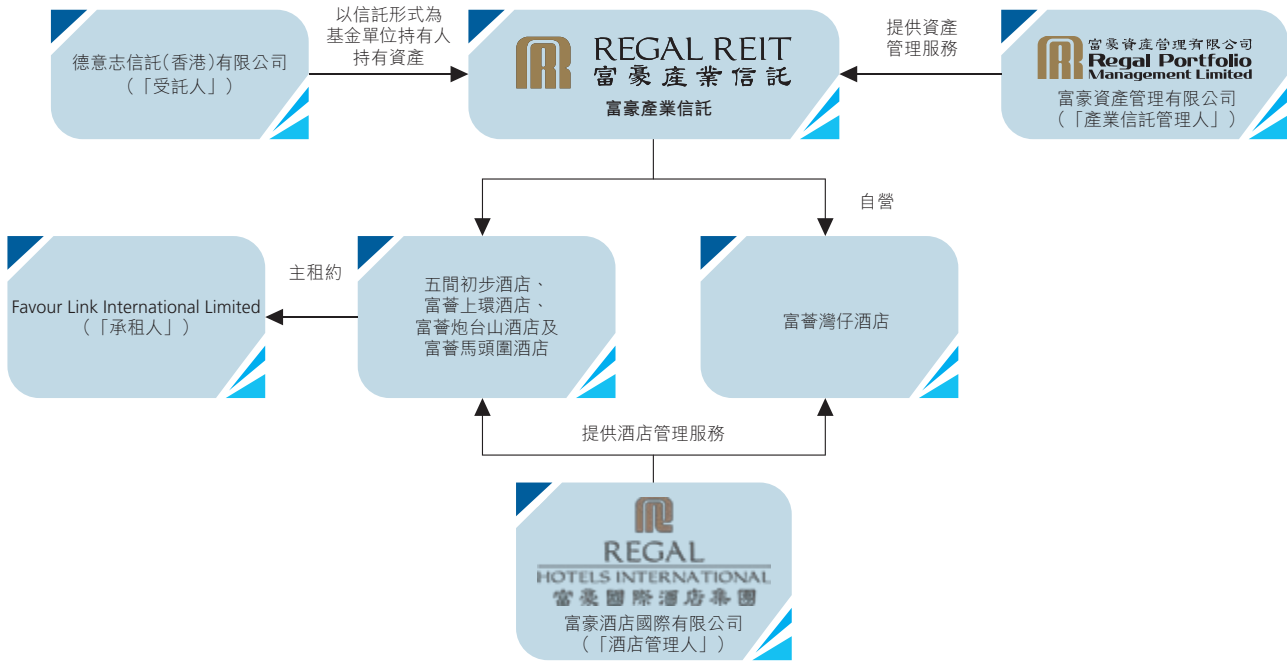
德意志信託(香港)有限公司
(「受託人」)

以信託形式為基金單位持有人持有資產

REGAL REIT
富豪產業信託
富豪產業信託

提供資產管理服務

富豪資產管理有限公司
Regal Portfolio Management Limited
富豪資產管理有限公司
(「產業信託管理人」)

自營

主租約

Favour Link International Limited
(「承租人」)

五間初步酒店、
富薈上環酒店、
富薈炮台山酒店及
富薈馬頭圍酒店

富薈灣仔酒店

提供酒店管理服務

REGAL
HOTELS INTERNATIONAL
富豪國際酒店集團
富豪酒店國際有限公司
(「酒店管理人」)